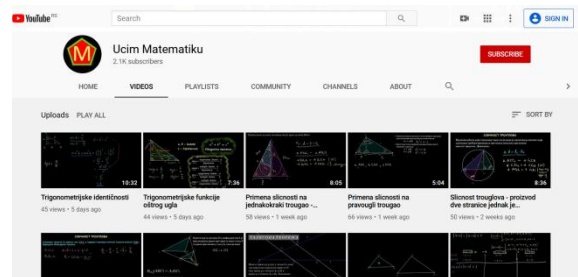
YouTube RS

Search

SIGN IN

M

Ucim Matematiku

2.1K subscribers

SUBSCRIBE

HOME

VIDEOS

PLAYLISTS

COMMUNITY

CHANNELS

ABOUT

Uploads

PLAY ALL

SORT BY

10:32

Trigonometrijske identičnosti

45 views • 5 days ago

7:36

Trigonometrijske funkcije oštrog ugla

44 views • 5 days ago

8:05

Primena slicnosti na jednakokraki trougao -...

58 views • 1 week ago

5:04

Primena slicnosti na pravougli trougao

66 views • 1 week ago

8:36

Slicnost trouglova - proizvod dve stranice jednak je...

50 views • 2 weeks ago